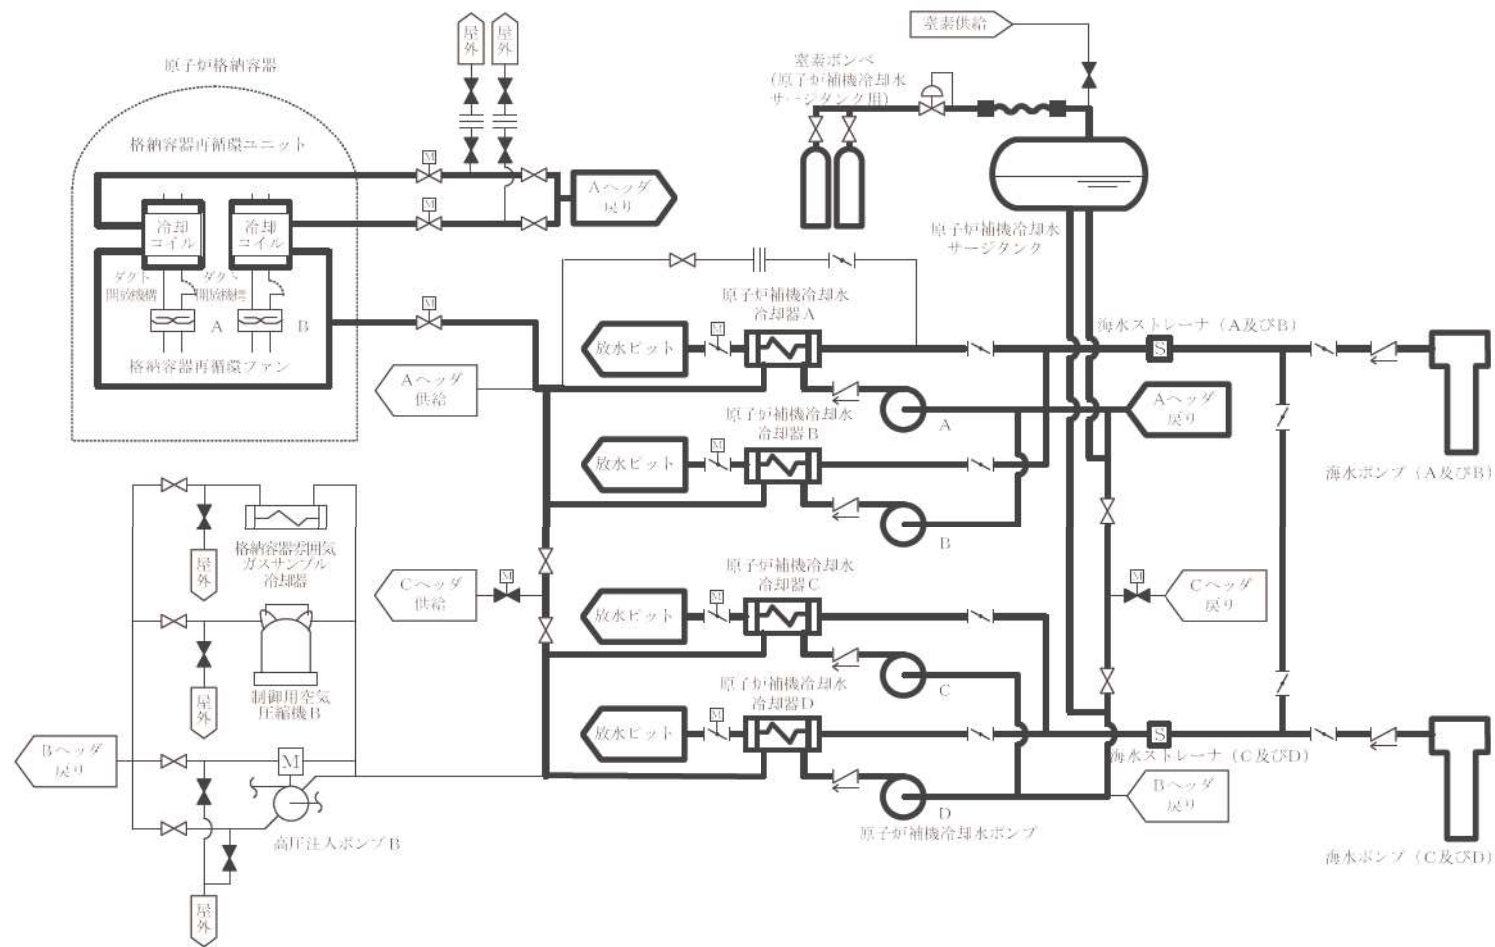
屋外
屋外
窒素供給
原子炉格納容器
窒素ボンベ
（原子炉補機冷却水
サージタンク用）
格納容器再循環ユニット
M
M
Aヘッダ
戻り
冷却
コイル
冷却
コイル
原子炉補機冷却水
サージタンク
ダクト
開放機構
ダクト
開放機構
原子炉補機冷却水
冷却器A
A
B
M
海水ストレーナ（A及びB）
格納容器再循環ファン
放水ピット
M
S
Aヘッダ
供給
A
Aヘッダ
戻り
原子炉補機冷却水
冷却器B
放水ピット
M
海水ポンプ（A及びB）
格納容器雰囲気
ガスサンプル
冷却器
B
屋外
原子炉補機冷却水
冷却器C
M
Cヘッダ
供給
M
Cヘッダ
戻り
放水ピット
M
制御用空気
圧縮機B
C
屋外
原子炉補機冷却水
冷却器D
放水ピット
M
Bヘッダ
戻り
S
M
海水ストレーナ（C及びD）
Bヘッダ
戻り
D
高圧注入ポンプB
原子炉補機冷却水ポンプ
海水ポンプ（C及びD）
屋外